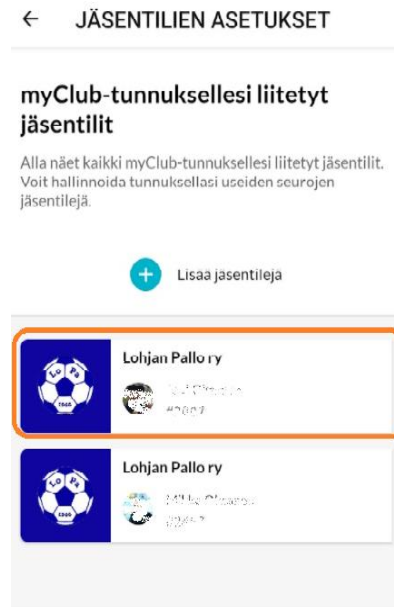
← JÄSENTILIEN ASETUKSET

myClub-tunnuksellesi liitetyt jäsentilit

Alla näet kaikki myClub-tunnuksellesi liitetyt jäsentilit. Voit hallinnoida tunnuksellasi useiden seurojen jäsentilejä.

Lisaa jasentileja

Lo Pa 1948

Lohjan Pallo ry

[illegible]

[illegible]

Lo Pa 1948

Lohjan Pallo ry

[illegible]

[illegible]